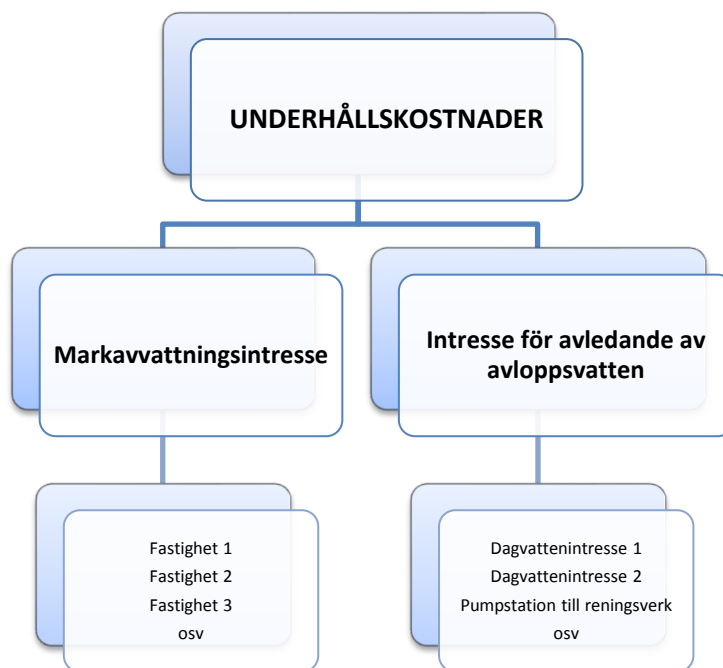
UNDERHÅLLSKOSTNADER

Markavvattningsintresse

Intresse för avledande av avloppsvatten

Fastighet 1
Fastighet 2
Fastighet 3
osv

Dagvattenintresse 1
Dagvattenintresse 2
Pumpstation till reningsverk
osv